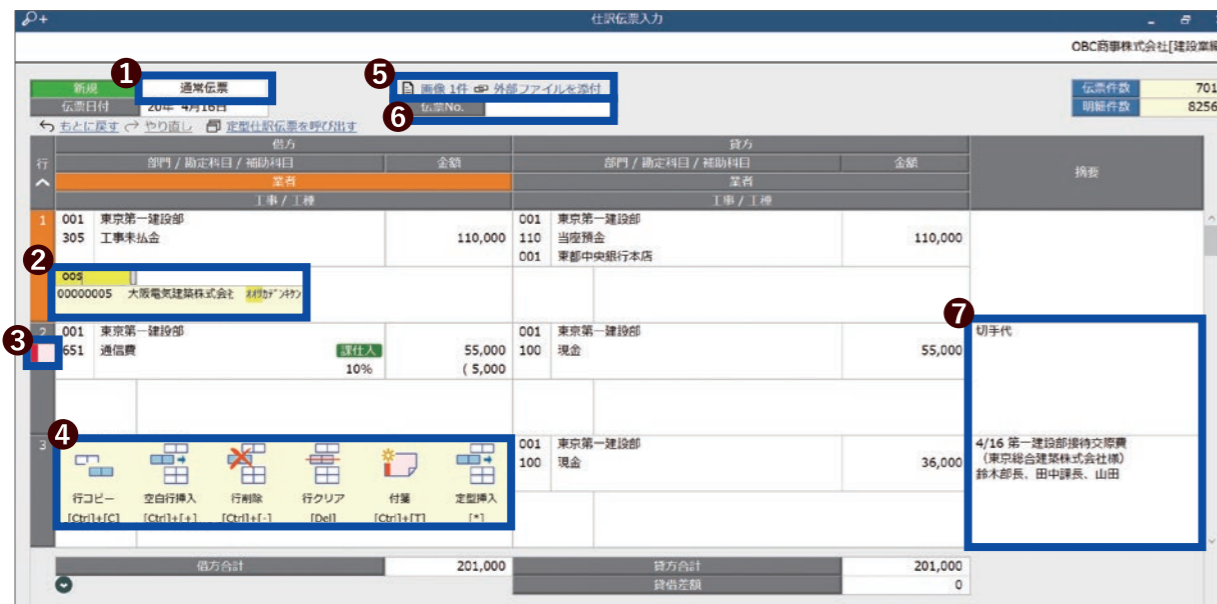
仕訳伝票入力

OBC商事株式会社[建設業

新規
1
通常伝票
伝票日付 20年 4月16日
5
画像 1件 外部ファイルを添付
伝票No.
6
伝票件数 701
明細件数 8256

もとに戻す やり直し 定型仕訳伝票を呼び出す

| 行 | 借方 部門 / 勘定科目 / 補助科目 | 金額 | 貸方 部門 / 勘定科目 / 補助科目 | 金額 | 摘要 |
|---|---|---|---|---|---|
| | 業者 | | 業者 | | |
| | 工事 / 工種 | | 工事 / 工種 | | |
| 1 | 001 東京第一建設部 305 工事未払金 | 110,000 | 001 東京第一建設部 110 当座預金 001 東都中央銀行本店 | 110,000 | |
| 2 | 005 00000005 大阪電気建築株式会社 ｵｵｻｶﾃﾞﾝｷｹﾝ | | | | |
| 2 | 001 東京第一建設部 651 通信費 課仕入 10% | 55,000 ( 5,000 | 001 東京第一建設部 100 現金 | 55,000 | 切手代 |
| 3 | | | 001 東京第一建設部 100 現金 | 36,000 | 4/16 第一建設部接待交際費 （東京総合建築株式会社様） 鈴木部長、田中課長、山田 |

2
3
4
7

行コピー [Ctrl]+[C]
空白行挿入 [Ctrl]+[+]
行削除 [Ctrl]+[-]
行クリア [Del]
付箋 [Ctrl]+[T]
定型挿入 [*]

借方合計 201,000
貸方合計 201,000
貸借差額 0